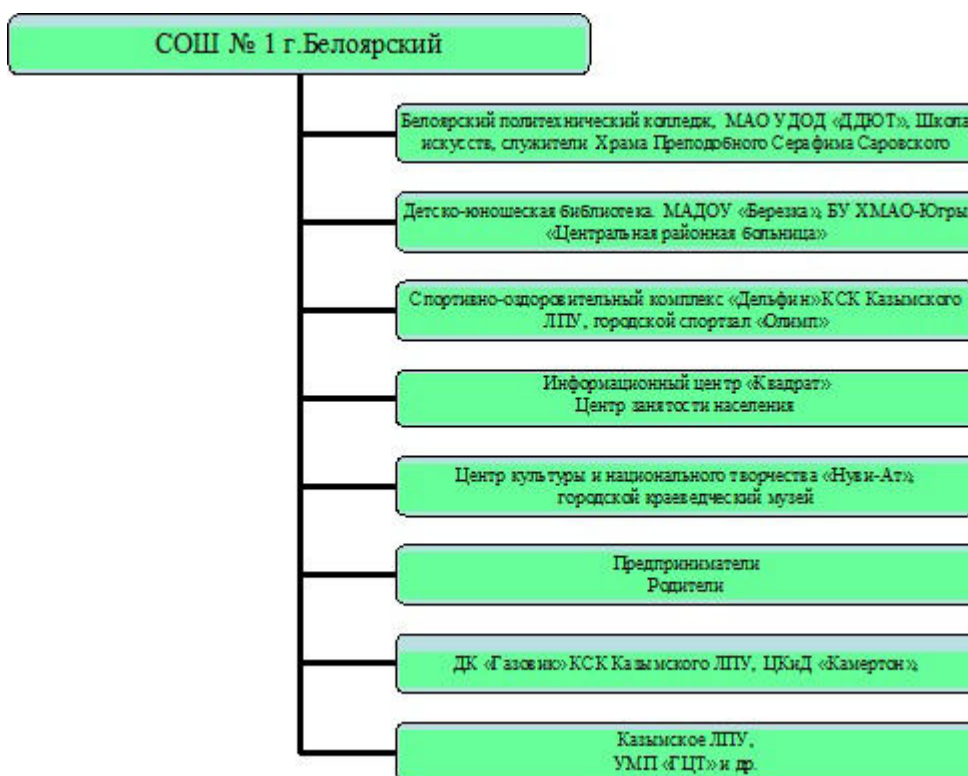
СОШ № 1 г.Белоярский

Белоярский политехнический колледж, МАО УДОД «ДДЮТ», Школа искусств, служители Храма Преподобного Серафима Саровского

Детско-юношеская библиотека. МАДОУ «Березка», БУ ХМАО-Югры «Центральная районная больница»

Спортивно-оздоровительный комплекс «Дельфин» КСК Казымского ЛПУ, городской спортзал «Олимп»

Информационный центр «Квадрат»
Центр занятости населения

Центр культуры и национального творчества «Нуви-Ат», городской краеведческий музей

Предприниматели
Родители

ДК «Газовик» КСК Казымского ЛПУ, ЦКиД «Камертон»

Казымское ЛПУ,
УМП «ГЦТ» и др.